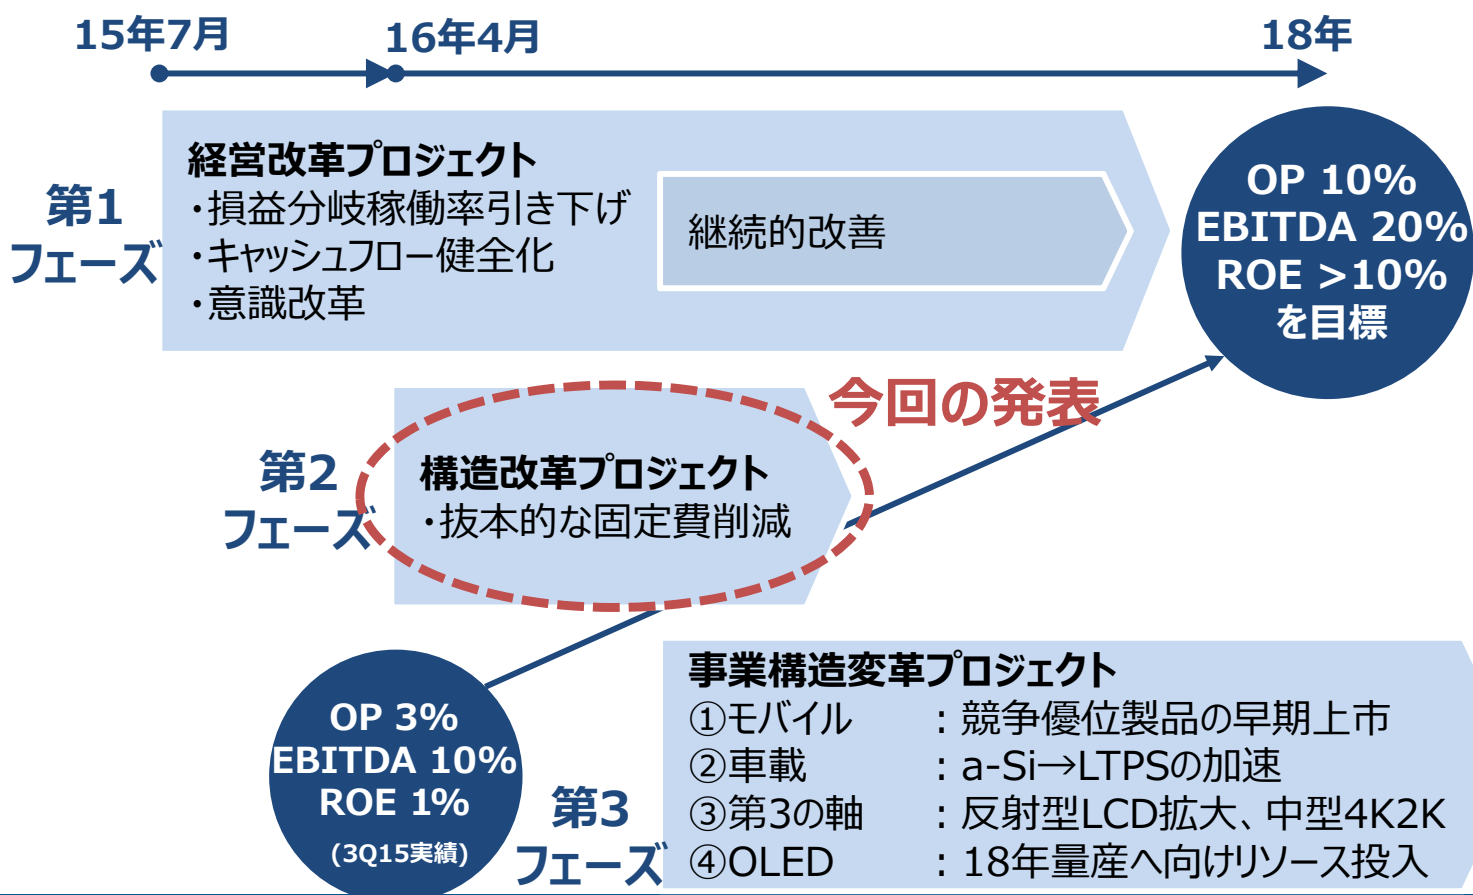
15年7月

16年4月

18年

第1
フェーズ

経営改革プロジェクト
・損益分岐稼働率引き下げ
・キャッシュフロー健全化
・意識改革

継続的改善

OP 10%
EBITDA 20%
ROE >10%
を目標

今回の発表

第2
フェーズ

構造改革プロジェクト
・抜本的な固定費削減

OP 3%
EBITDA 10%
ROE 1%
(3Q15実績)

第3
フェーズ

事業構造変革プロジェクト
①モバイル ：競争優位製品の早期上市
②車載 ：a-Si→LTPSの加速
③第3の軸 ：反射型LCD拡大、中型4K2K
④OLED ：18年量産へ向けリソース投入